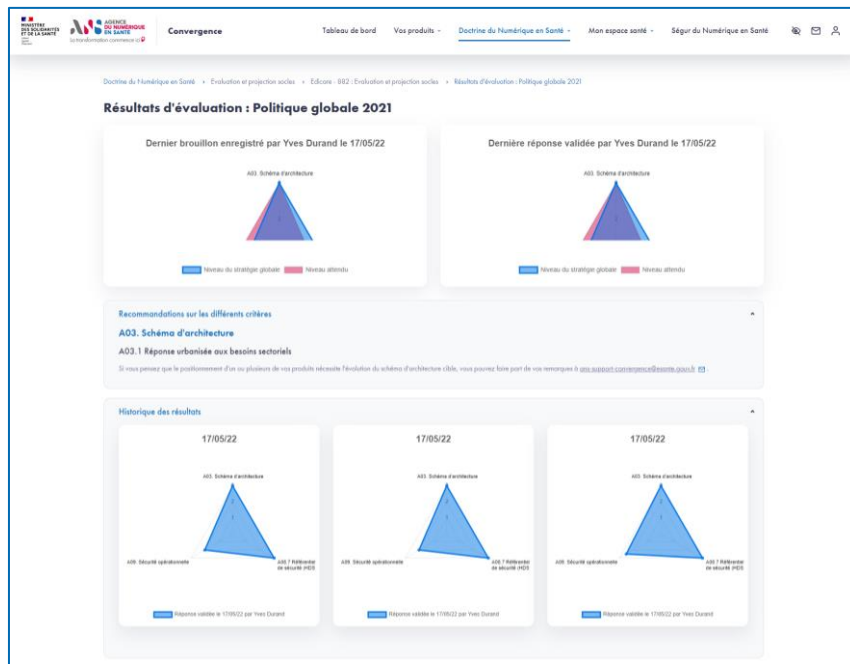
MINISTÈRE DES SOLIDARITÉS ET DE LA SANTÉ

AGENCE DU NUMÉRIQUE EN SANTÉ
La transformation commence ici

Convergence

Tableau de bord Vos produits Doctrine du Numérique en Santé Mon espace santé Ségur du Numérique en Santé

Doctrine du Numérique en Santé > Evaluation et projection socles > Edicore - 882 : Evaluation et projection socles > Résultats d'évaluation : Politique globale 2021

Résultats d'évaluation : Politique globale 2021

Dernier brouillon enregistré par Yves Durand le 17/05/22

A03. Schéma d'architecture

Niveau du stratégie globale Niveau attendu

Dernière réponse validée par Yves Durand le 17/05/22

A03. Schéma d'architecture

Niveau du stratégie globale Niveau attendu

Recommandations sur les différents critères

A03. Schéma d'architecture

A03.1 Réponse urbanisée aux besoins sectoriels

Si vous pensez que le positionnement d'un ou plusieurs de vos produits nécessite l'évolution du schéma d'architecture cible, vous pouvez faire part de vos remarques à ans-support-convergence@esante.gouv.fr

Historique des résultats

17/05/22

A03. Schéma d'architecture

A09. Sécurité opérationnelle

A00.7 Référentiel de sécurité (HDS)

Réponse validée le 17/05/22 par Yves Durand

17/05/22

A03. Schéma d'architecture

A09. Sécurité opérationnelle

A00.7 Référentiel de sécurité (HDS)

Réponse validée le 17/05/22 par Yves Durand

17/05/22

A03. Schéma d'architecture

A09. Sécurité opérationnelle

A00.7 Référentiel de sécurité (HDS)

Réponse validée le 17/05/22 par Yves Durand